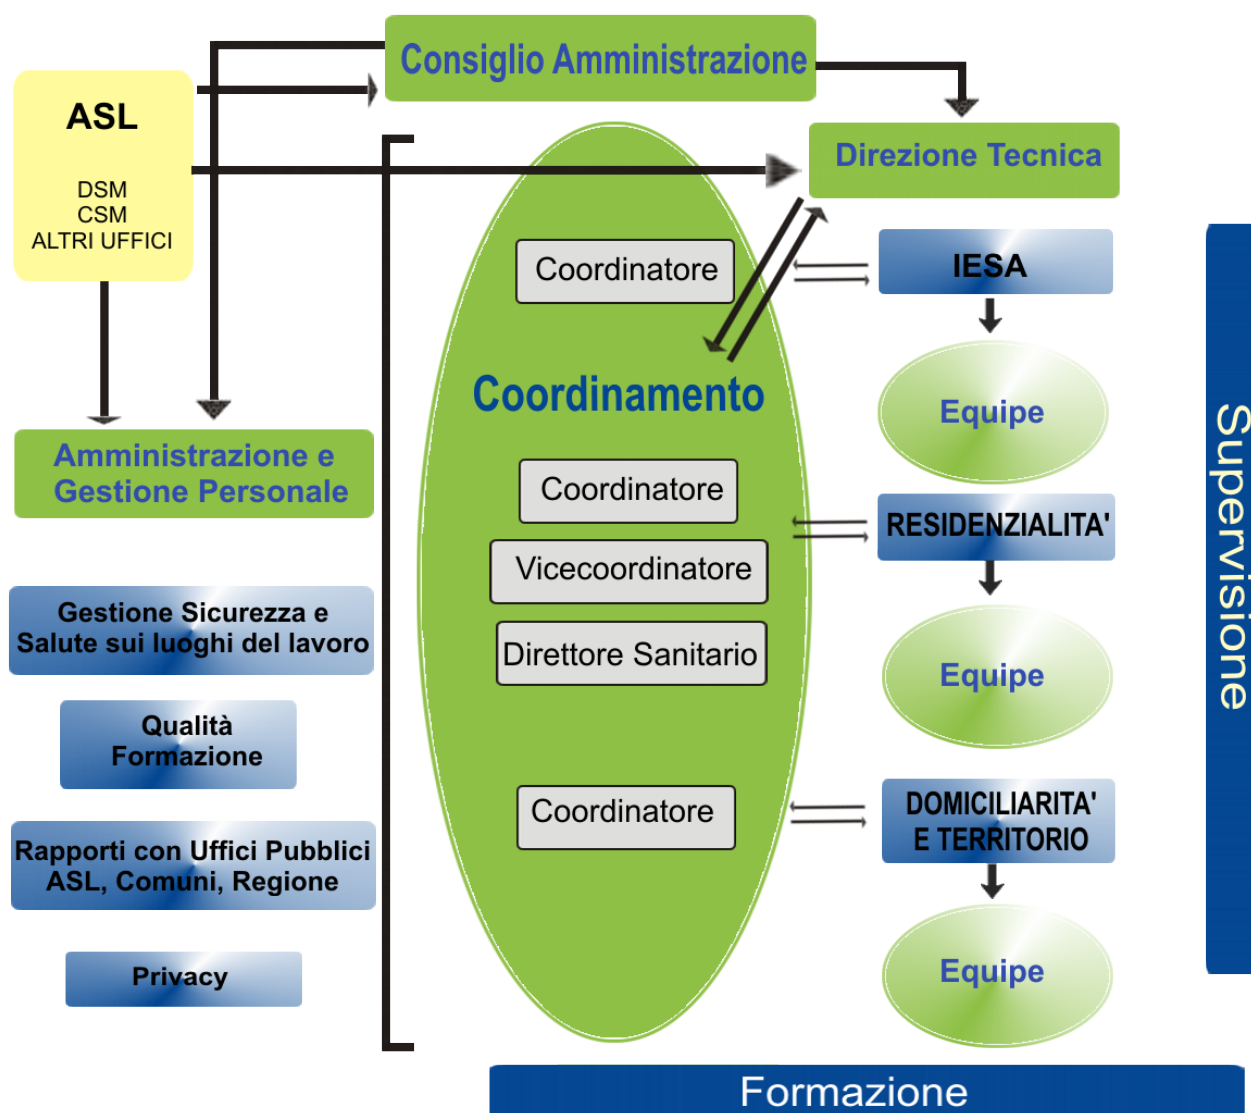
Consiglio Amministrazione

ASL

DSM
CSM
ALTRI UFFICI

Direzione Tecnica

Coordinatore

IESA

Coordinamento

Equipe

Amministrazione e Gestione Personale

Coordinatore

RESIDENZIALITA'

Vicecoordinatore

Direttore Sanitario

Equipe

Gestione Sicurezza e Salute sui luoghi del lavoro

Qualità Formazione

Coordinatore

DOMICILIARITA' E TERRITORIO

Rapporti con Uffici Pubblici ASL, Comuni, Regione

Equipe

Privacy

Supervisione

Formazione